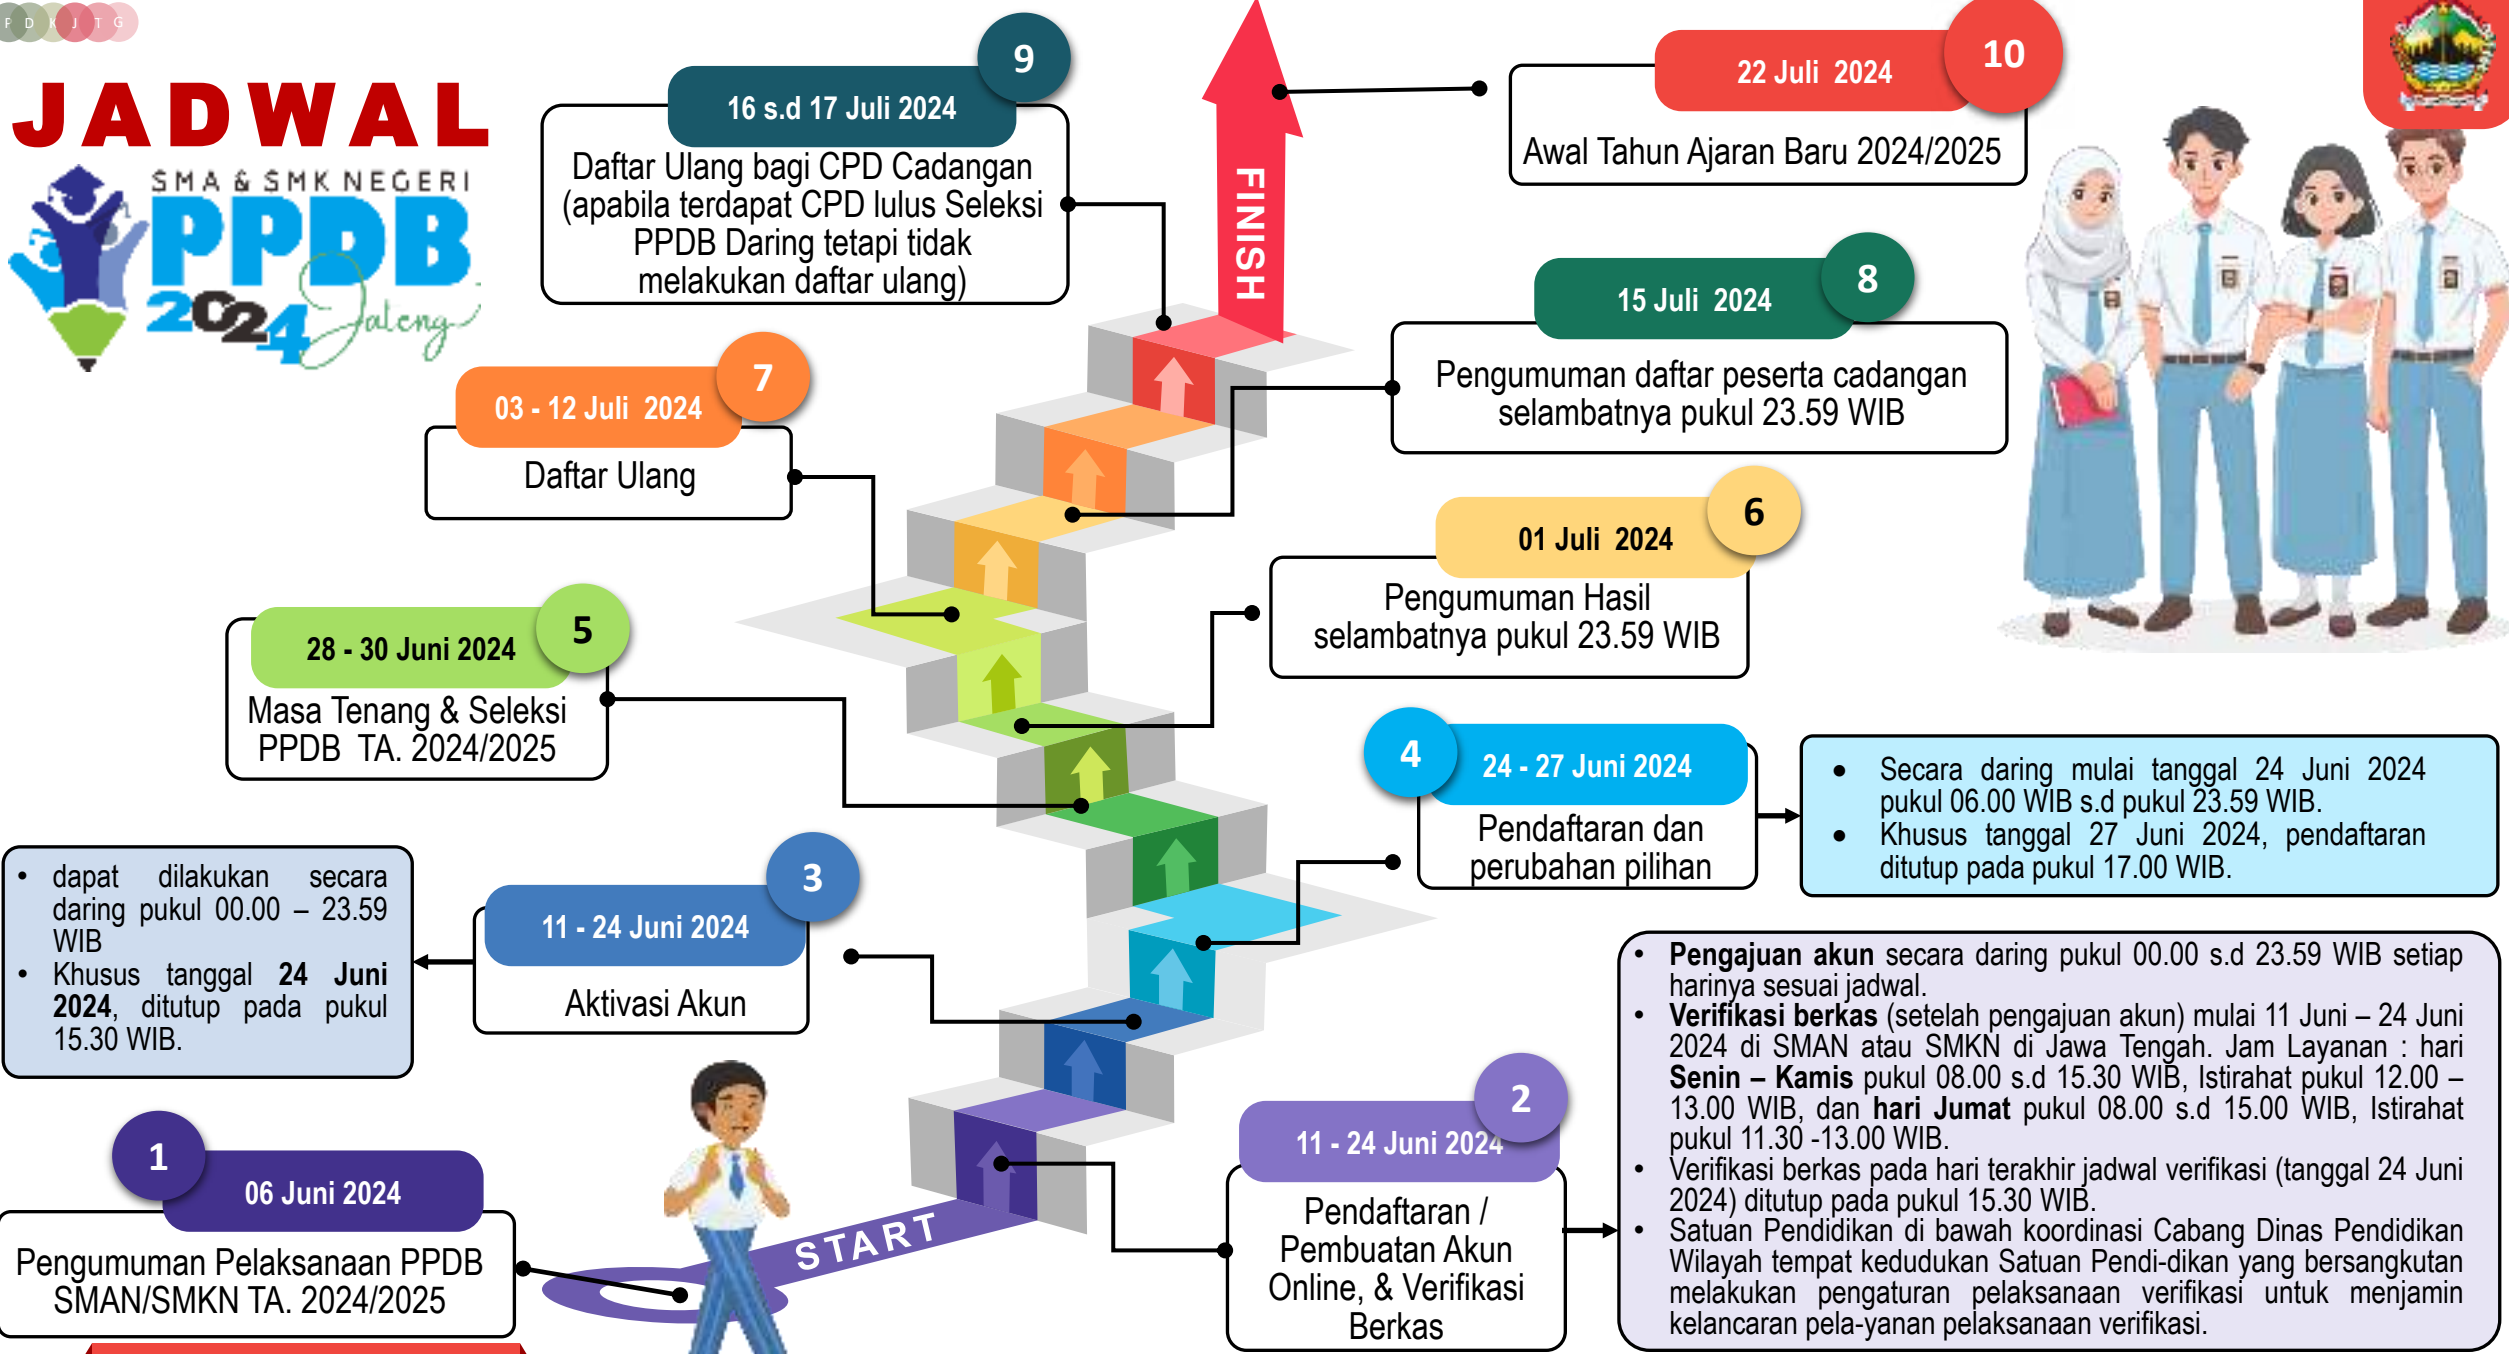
JADWAL

SMA & SMK NEGERI
PPDB
2024 Jateng

9
16 s.d 17 Juli 2024
Daftar Ulang bagi CPD Cadangan (apabila terdapat CPD lulus Seleksi PPDB Daring tetapi tidak melakukan daftar ulang)

FINISH

10
22 Juli 2024
Awal Tahun Ajaran Baru 2024/2025

8
15 Juli 2024
Pengumuman daftar peserta cadangan selambatnya pukul 23.59 WIB

7
03 - 12 Juli 2024
Daftar Ulang

6
01 Juli 2024
Pengumuman Hasil selambatnya pukul 23.59 WIB

5
28 - 30 Juni 2024
Masa Tenang & Seleksi PPDB TA. 2024/2025

4
24 - 27 Juni 2024
Pendaftaran dan perubahan pilihan

- Secara daring mulai tanggal 24 Juni 2024 pukul 06.00 WIB s.d pukul 23.59 WIB.
- Khusus tanggal 27 Juni 2024, pendaftaran ditutup pada pukul 17.00 WIB.

- dapat dilakukan secara daring pukul 00.00 – 23.59 WIB
- Khusus tanggal **24 Juni 2024**, ditutup pada pukul 15.30 WIB.

3
11 - 24 Juni 2024
Aktivasi Akun

- **Pengajuan akun** secara daring pukul 00.00 s.d 23.59 WIB setiap harinya sesuai jadwal.
- **Verifikasi berkas** (setelah pengajuan akun) mulai 11 Juni – 24 Juni 2024 di SMAN atau SMKN di Jawa Tengah. Jam Layanan : hari **Senin – Kamis** pukul 08.00 s.d 15.30 WIB, Istirahat pukul 12.00 – 13.00 WIB, dan **hari Jumat** pukul 08.00 s.d 15.00 WIB, Istirahat pukul 11.30 -13.00 WIB.
- Verifikasi berkas pada hari terakhir jadwal verifikasi (tanggal 24 Juni 2024) ditutup pada pukul 15.30 WIB.
- Satuan Pendidikan di bawah koordinasi Cabang Dinas Pendidikan Wilayah tempat kedudukan Satuan Pendi-dikan yang bersangkutan melakukan pengaturan pelaksanaan verifikasi untuk menjamin kelancaran pela-yanan pelaksanaan verifikasi.

1
06 Juni 2024
Pengumuman Pelaksanaan PPDB SMAN/SMKN TA. 2024/2025

START

2
11 - 24 Juni 2024
Pendaftaran / Pembuatan Akun Online, & Verifikasi Berkas